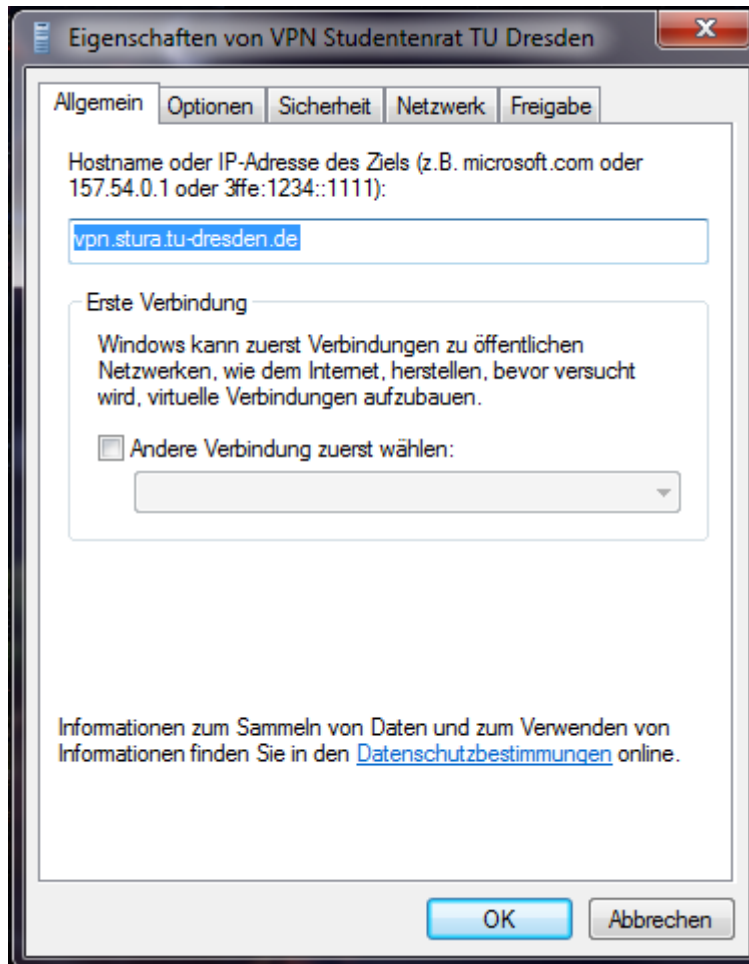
Eigenschaften von VPN Studentenrat TU Dresden

x

Allgemein | Optionen | Sicherheit | Netzwerk | Freigabe

Hostname oder IP-Adresse des Ziels (z.B. microsoft.com oder 157.54.0.1 oder 3ffe:1234::1111):

vpn.stura.tu-dresden.de

Erste Verbindung

Windows kann zuerst Verbindungen zu öffentlichen Netzwerken, wie dem Internet, herstellen, bevor versucht wird, virtuelle Verbindungen aufzubauen.

Andere Verbindung zuerst wählen:

Informationen zum Sammeln von Daten und zum Verwenden von Informationen finden Sie in den Datenschutzbestimmungen online.

OK

Abbrechen